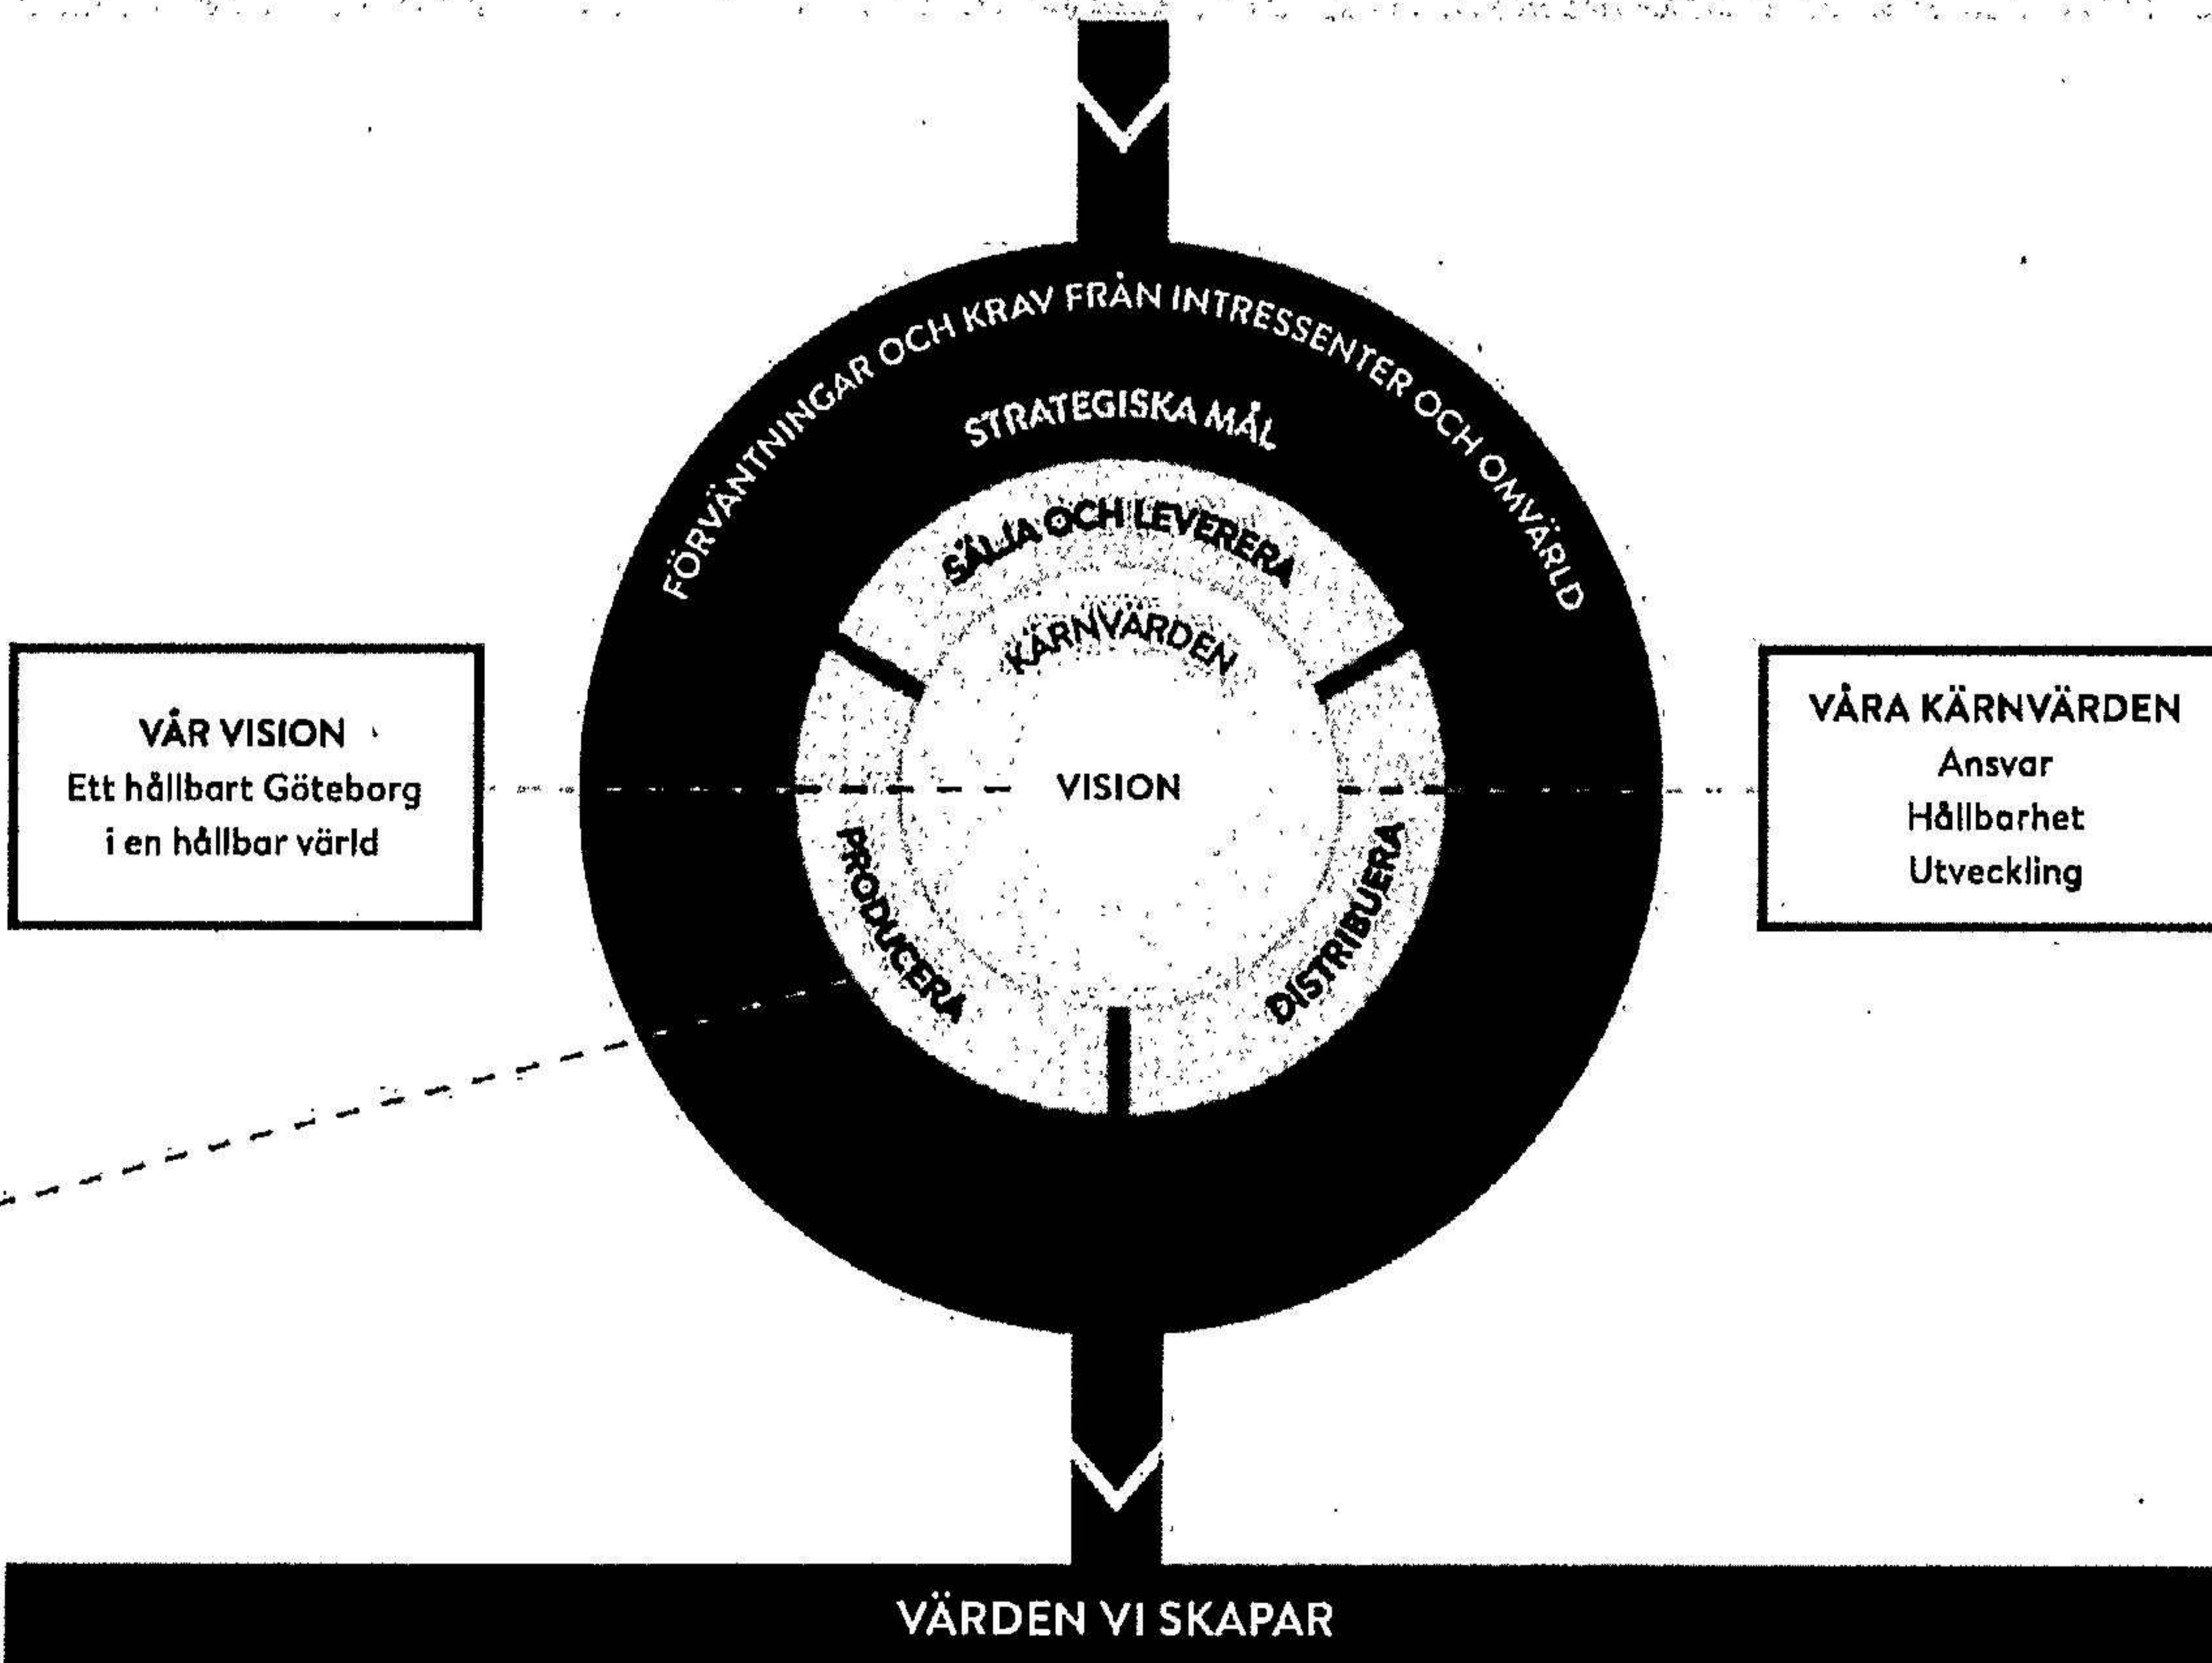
FÖRVÄNTNINGAR OCH KRAV FRÅN INTRESSENTER OCH OMVÄRLD

STRATEGISKA MÅL

SÄLJA OCH LEVERERA

KÄRNVÄRDEN

VÅR VISION
Ett hållbart Göteborg i en hållbar värld

VISION

VÅRA KÄRNVÄRDEN
Ansvar
Hållbarhet
Utveckling

PRODUCERA

DISTRIBUERA

VÄRDEN VI SKAPAR